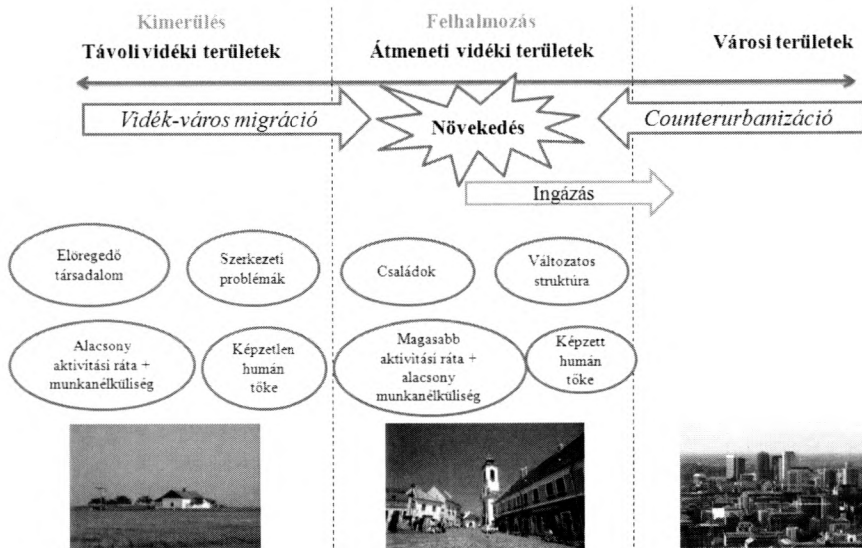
Kimerülés
Távoli vidéki területek

Felhalmozás
Átmeneti vidéki területek

Városi területek

Vidék-város migráció

Növekedés

Counterurbanizáció

Ingázás

Elöregedő társadalom

Szerkezeti problémák

Családok

Változatos struktúra

Alacsony aktivitási ráta + munkanélküliség

Képzetlen humán tőke

Magasabb aktivitási ráta + alacsony munkanélküliség

Képzett humán tőke